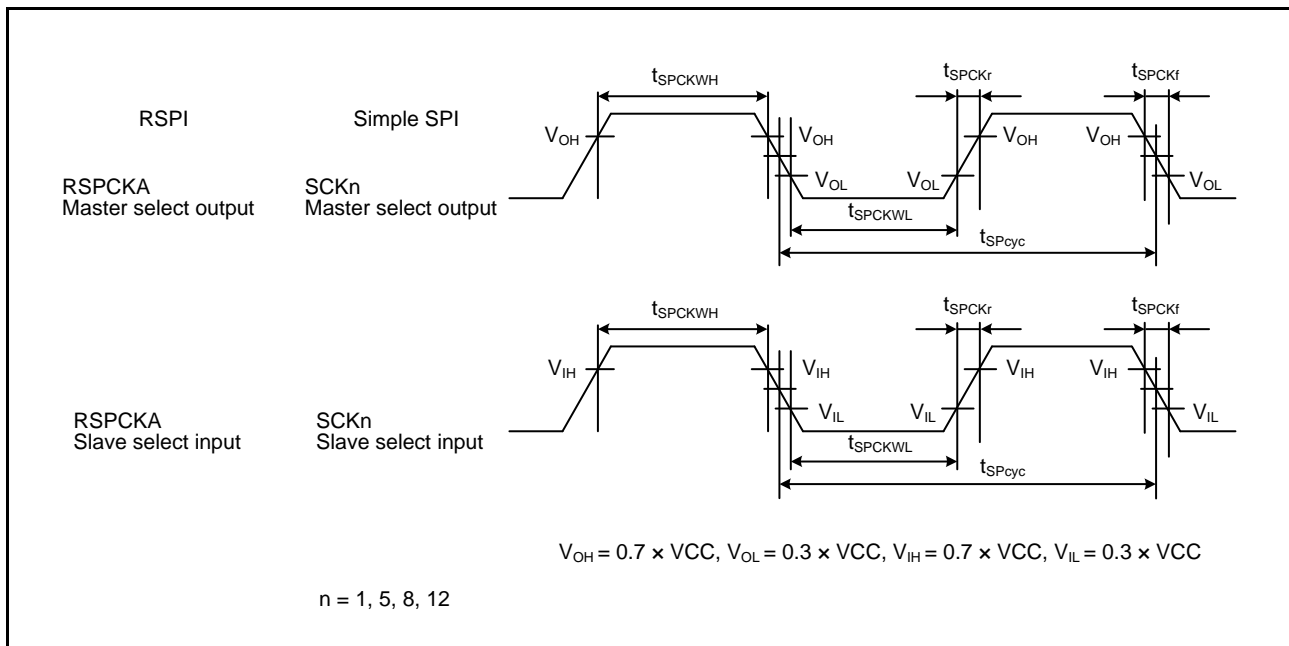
RSPI

Simple SPI

$t_{SPCKWH}$

$t_{SPCKr}$

$t_{SPCKf}$

$V_{OH}$ $V_{OH}$ $V_{OH}$ $V_{OH}$

RSPCKA
Master select output

SCKn
Master select output

$V_{OL}$ $V_{OL}$ $V_{OL}$

$t_{SPCKWL}$

$t_{SPcyc}$

$t_{SPCKWH}$

$t_{SPCKr}$

$t_{SPCKf}$

$V_{IH}$ $V_{IH}$ $V_{IH}$ $V_{IH}$

RSPCKA
Slave select input

SCKn
Slave select input

$V_{IL}$ $V_{IL}$ $V_{IL}$

$t_{SPCKWL}$

$t_{SPcyc}$

$V_{OH} = 0.7 \times VCC$, $V_{OL} = 0.3 \times VCC$, $V_{IH} = 0.7 \times VCC$, $V_{IL} = 0.3 \times VCC$

n = 1, 5, 8, 12